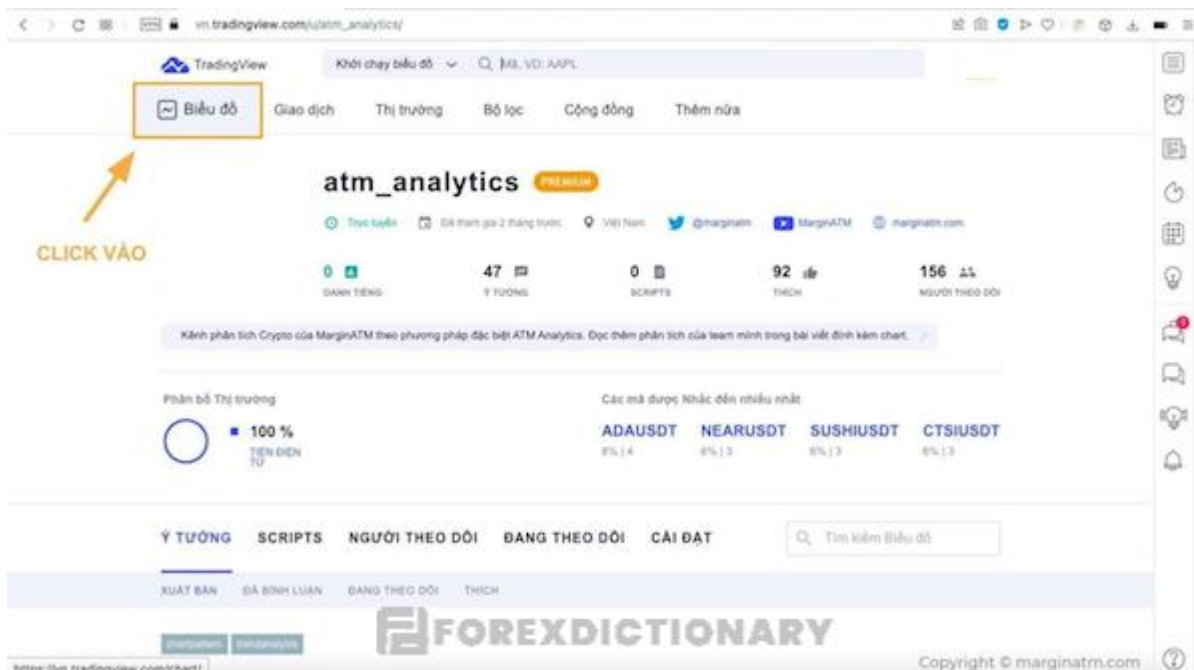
vn.tradingview.com/u/atm_analytics/

TradingView

Khởi chạy biểu đồ

Mã, VD: AAPL

Biểu đồ

Giao dịch

Thị trường

Bộ lọc

Cộng đồng

Thêm nữa

CLICK VÀO

atm_analytics PREMIUM

Trực tuyến

Đã tham gia 2 tháng trước

Việt Nam

@marginatm

MarginATM

marginatm.com

0 DANH TIẾNG

47 Ý TƯỞNG

0 SCRIPTS

92 THÍCH

156 NGƯỜI THEO DÕI

Kênh phân tích Crypto của MarginATM theo phương pháp đặc biệt ATM Analytics. Đọc thêm phân tích của team mình trong bài viết đính kèm chart.

Phân bổ Thị trường

100 %

TIỀN ĐIỆN TỬ

Các mã được Nhắc đến nhiều nhất

ADAUSDT
8% | 4

NEARUSDT
6% | 3

SUSHIUSDT
6% | 3

CTSIUSDT
6% | 3

Ý TƯỞNG

SCRIPTS

NGƯỜI THEO DÕI

ĐANG THEO DÕI

CÀI ĐẶT

Tìm kiếm Biểu đồ

XUẤT BẢN

ĐÃ BÌNH LUẬN

ĐANG THEO DÕI

THÍCH

FOREXDICTIONARY

https://vn.tradingview.com/chart/

Copyright © marginatm.com